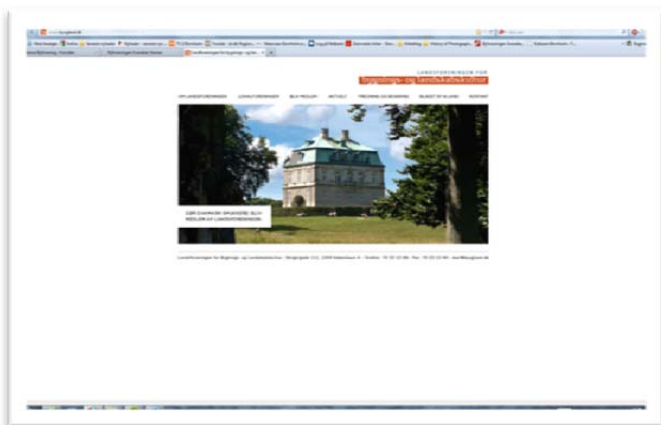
LANDSFORENINGEN FOR
Bygnings- og Landskabskultur

OM LANDSFORENINGEN   LOKALFORENINGER   BLIV MEDLEM   AKTUELT   FREDNINGSSAGER   BLADET BY & LAND   KONTAKT

GØR DIN PARK GRØNNERE. BLIV MEDLEM AF LANDSFORENINGEN

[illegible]